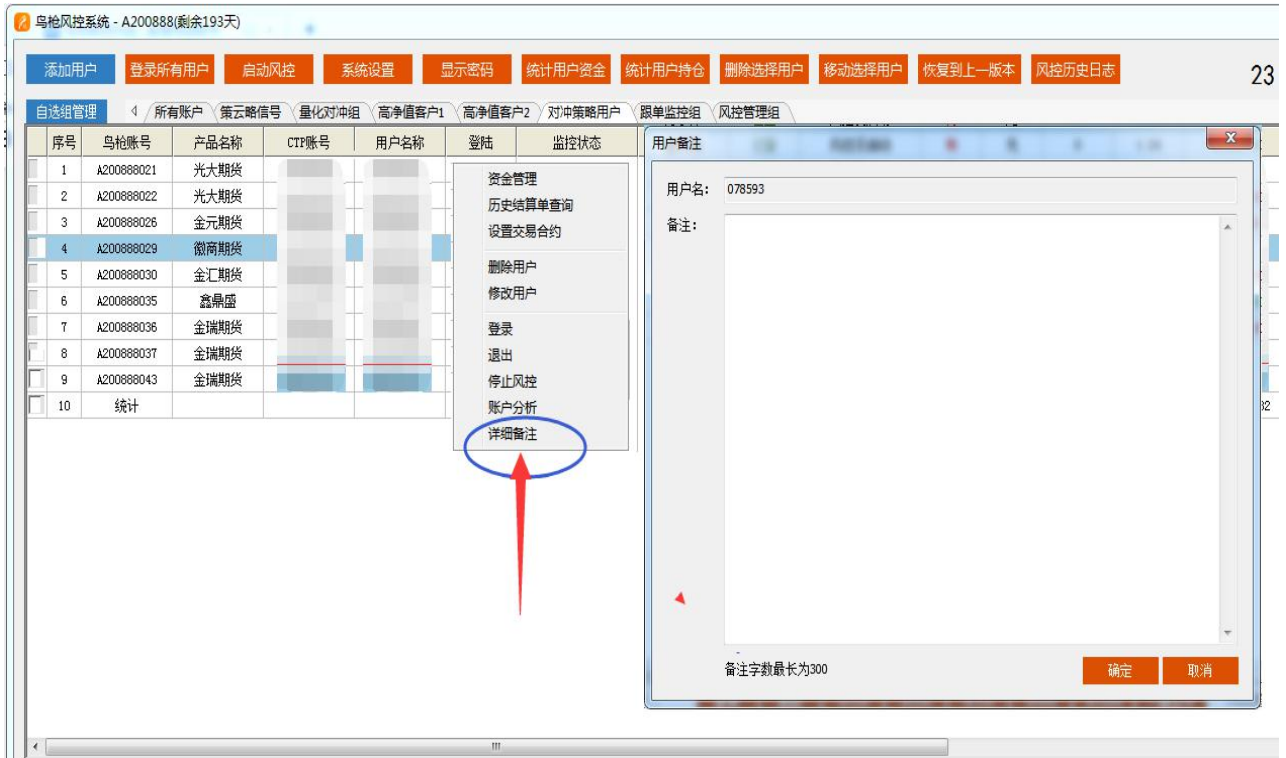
鸟枪风控系统 - A200888(剩余193天)

添加用户 登录所有用户 启动风控 系统设置 显示密码 统计用户资金 统计用户持仓 删除选择用户 移动选择用户 恢复到上一版本 风控历史日志 23

自选组管理 所有账户 策云略信号 量化对冲组 高净值客户1 高净值客户2 对冲策略用户 跟单监控组 风控管理组

| 序号 | 鸟枪账号 | 产品名称 | CTP账号 | 用户名称 | 登陆 | 监控状态 |
|---|---|---|---|---|---|---|
| 1 | A200888021 | 光大期货 | | | | |
| 2 | A200888022 | 光大期货 | | | | |
| 3 | A200888026 | 金元期货 | | | | |
| 4 | A200888029 | 徽商期货 | | | | |
| 5 | A200888030 | 金汇期货 | | | | |
| 6 | A200888035 | 鑫鼎盛 | | | | |
| 7 | A200888036 | 金瑞期货 | | | | |
| 8 | A200888037 | 金瑞期货 | | | | |
| 9 | A200888043 | 金瑞期货 | | | | |
| 10 | 统计 | | | | | |

资金管理
历史结算单查询
设置交易合约
删除用户
修改用户
登录
退出
停止风控
账户分析
详细备注

用户备注
用户名: 078593
备注:
备注字数最长为300
确定 取消